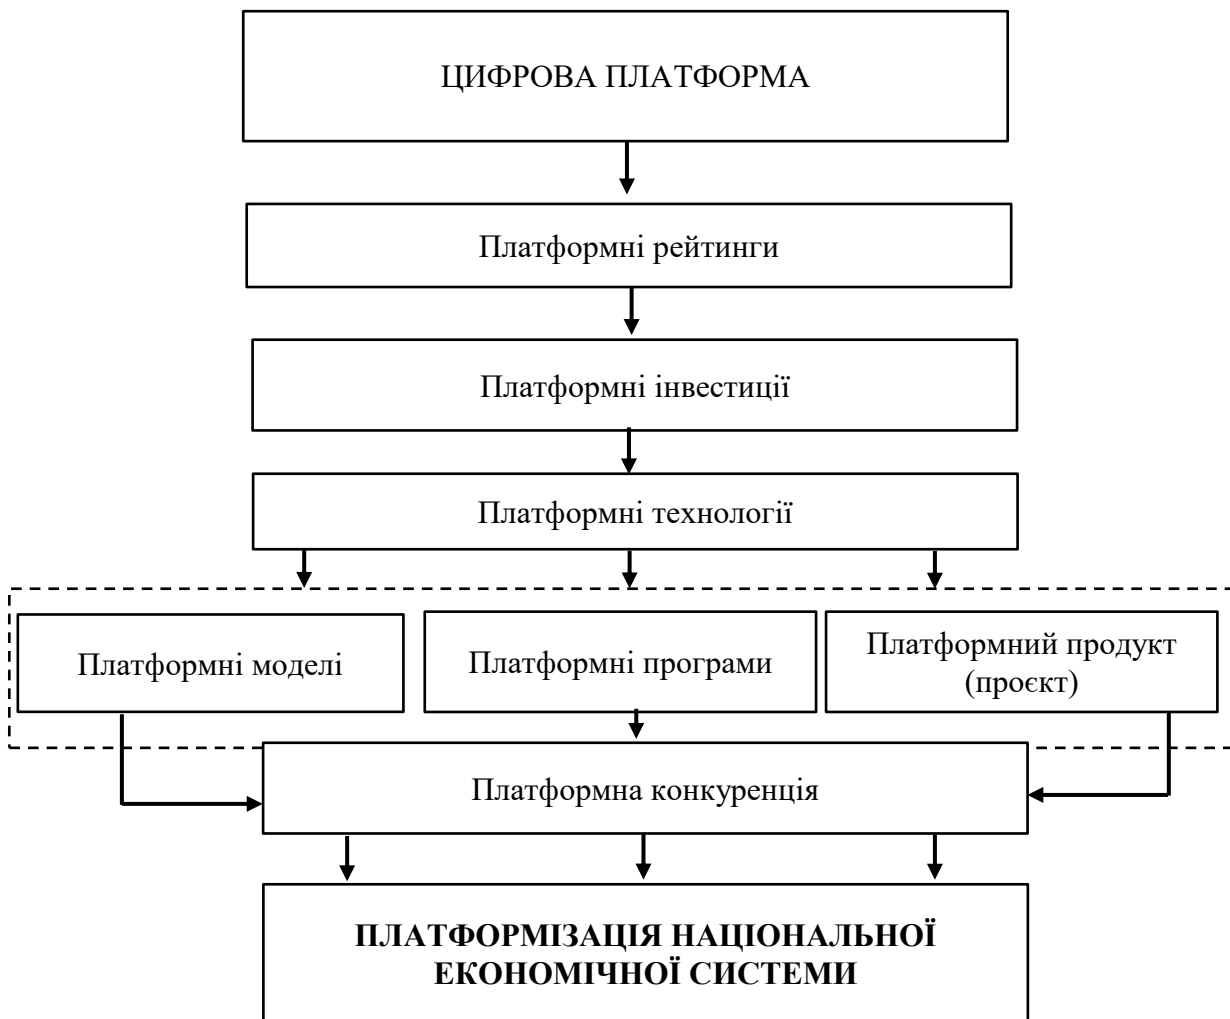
ЦИФРОВА ПЛАТФОРМА

Платформні рейтинги

Платформні інвестиції

Платформні технології

Платформні моделі

Платформні програми

Платформний продукт (проєкт)

Платформна конкуренція

**ПЛАТФОРМІЗАЦІЯ НАЦІОНАЛЬНОЇ ЕКОНОМІЧНОЇ СИСТЕМИ**